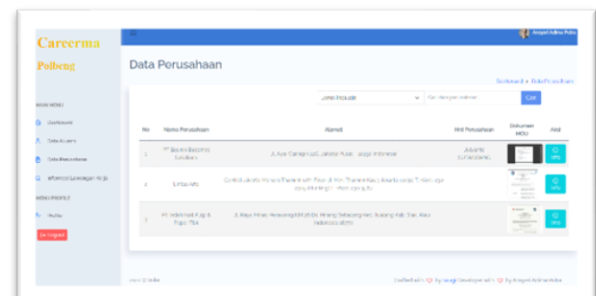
Careerma
Polbeng

MAIN MENU
Dashboard
Data Alumni
Data Perusahaan
Informasi Lowongan Kerja

MENU PROFILE
Profile
Log Out

Anggel Adina Putra

Data Perusahaan

Dashboard > Data Perusahaan

Jenis Produk
Cari dengan nama
Cari

| No | Nama Perusahaan | Alamat | Nib Perusahaan | Dokumen MOU | Aksi |
|---|---|---|---|---|---|
| 1 | PT Bounce Basic Inc Solutions | Jl. Kav. Cempaka 10, Jakarta Pusat, Jangai Indonesia | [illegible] | | Info |
| 2 | Sinbas Ads | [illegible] | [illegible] | | Info |
| 3 | PT Indo Mas Raja & Pagar Tbk | Jl. Raya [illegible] Kab. Siak, Riau Indonesia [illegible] | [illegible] | | Info |

Crafted with ♥ by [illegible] by Anggel Adina Putra